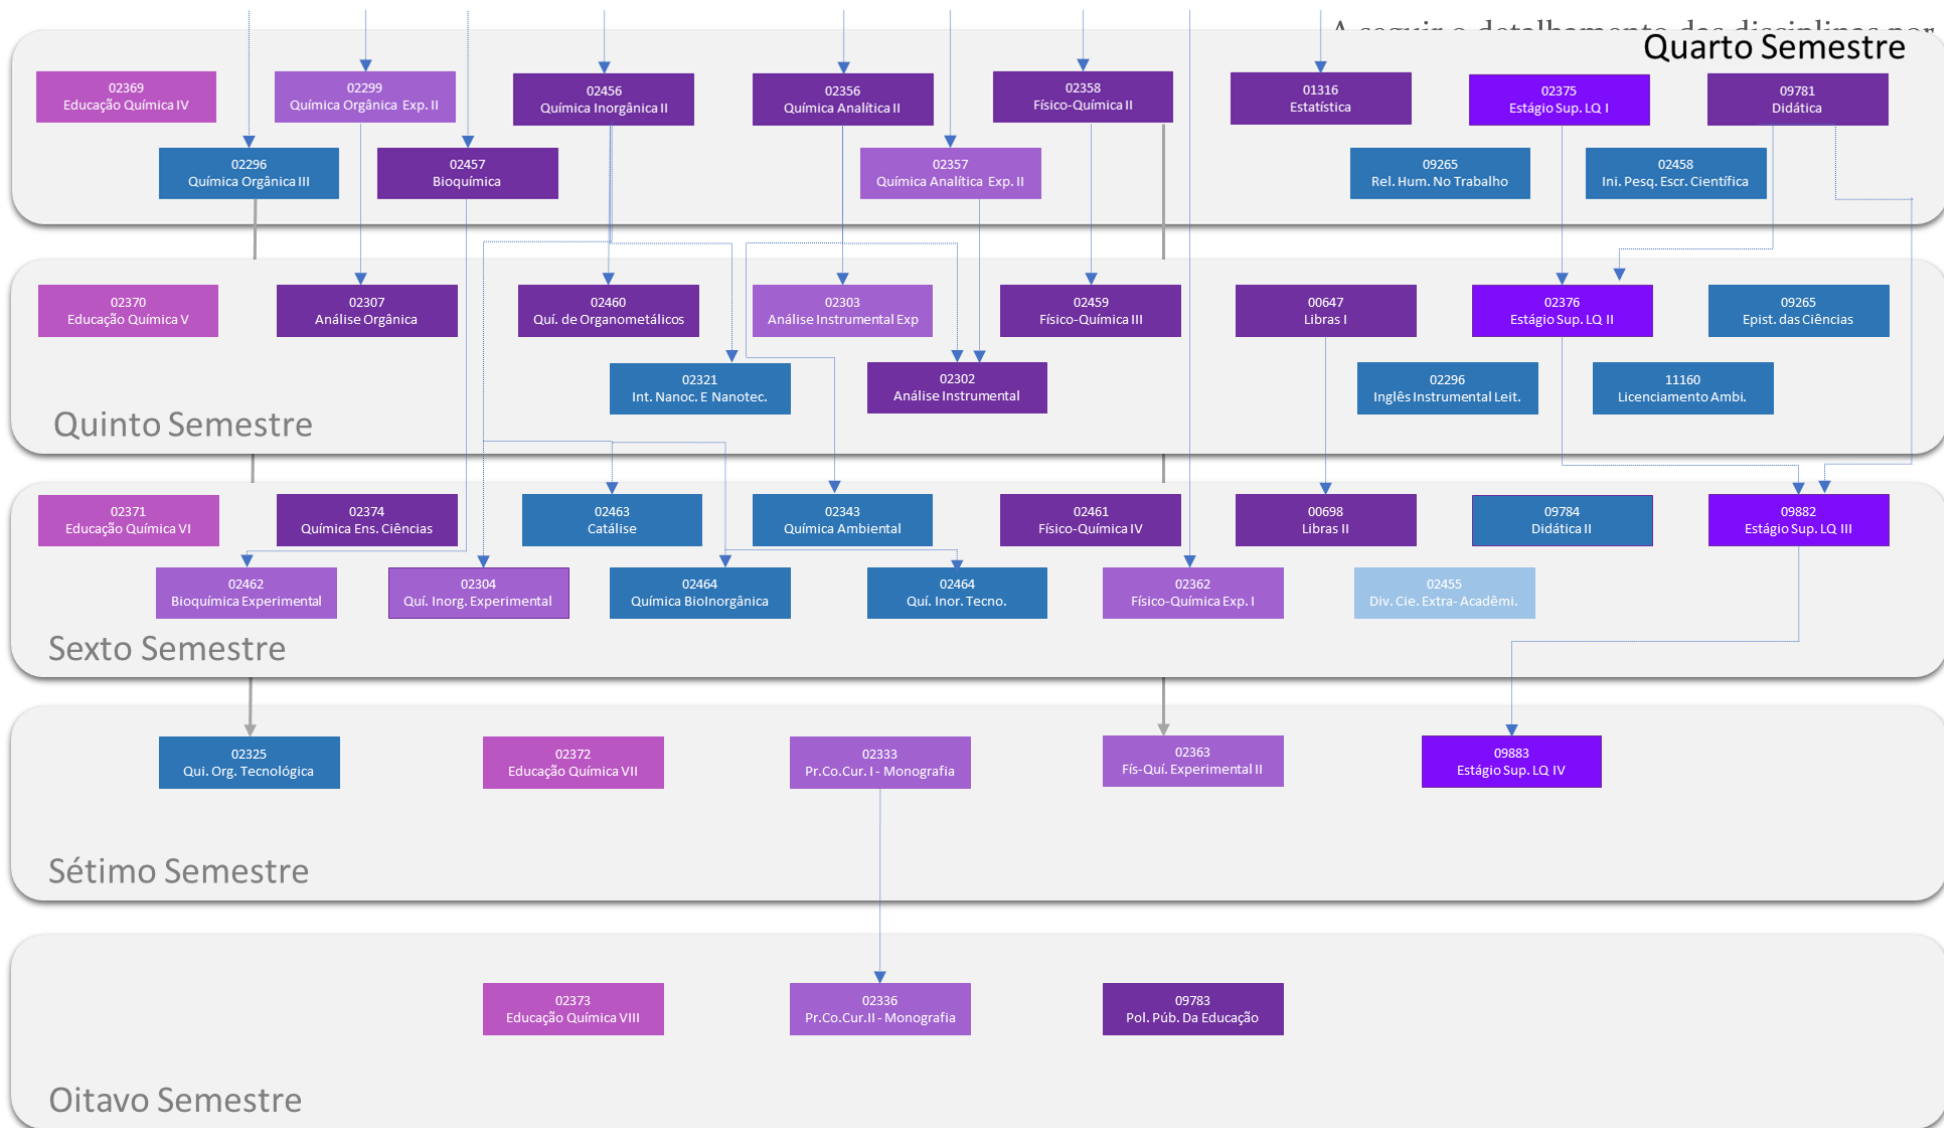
A seguir o detalhamento das disciplinas por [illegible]

Quarto Semestre

02369
Educação Química IV

02299
Química Orgânica Exp. II

02456
Química Inorgânica II

02356
Química Analítica II

02358
Físico-Química II

01316
Estatística

02375
Estágio Sup. LQ I

09781
Didática

02296
Química Orgânica III

02457
Bioquímica

02357
Química Analítica Exp. II

09265
Rel. Hum. No Trabalho

02458
Ini. Pesq. Escr. Científica

02370
Educação Química V

02307
Análise Orgânica

02460
Quí. de Organometálicos

02303
Análise Instrumental Exp

02459
Físico-Química III

00647
Libras I

02376
Estágio Sup. LQ II

09265
Epist. das Ciências

02321
Int. Nanoc. E Nanotec.

02302
Análise Instrumental

02296
Inglês Instrumental Leit.

11160
Licenciamento Ambi.

Quinto Semestre

02371
Educação Química VI

02374
Química Ens. Ciências

02463
Catálise

02343
Química Ambiental

02461
Físico-Química IV

00698
Libras II

09784
Didática II

09882
Estágio Sup. LQ III

02462
Bioquímica Experimental

02304
Quí. Inorg. Experimental

02464
Química BioInorgânica

02464
Quí. Inor. Tecno.

02362
Físico-Química Exp. I

02455
Div. Cie. Extra- Acadêmi.

Sexto Semestre

02325
Qui. Org. Tecnológica

02372
Educação Química VII

02333
Pr.Co.Cur. I - Monografia

02363
Fís-Quí. Experimental II

09883
Estágio Sup. LQ IV

Sétimo Semestre

02373
Educação Química VIII

02336
Pr.Co.Cur.II - Monografia

09783
Pol. Púb. Da Educação

Oitavo Semestre